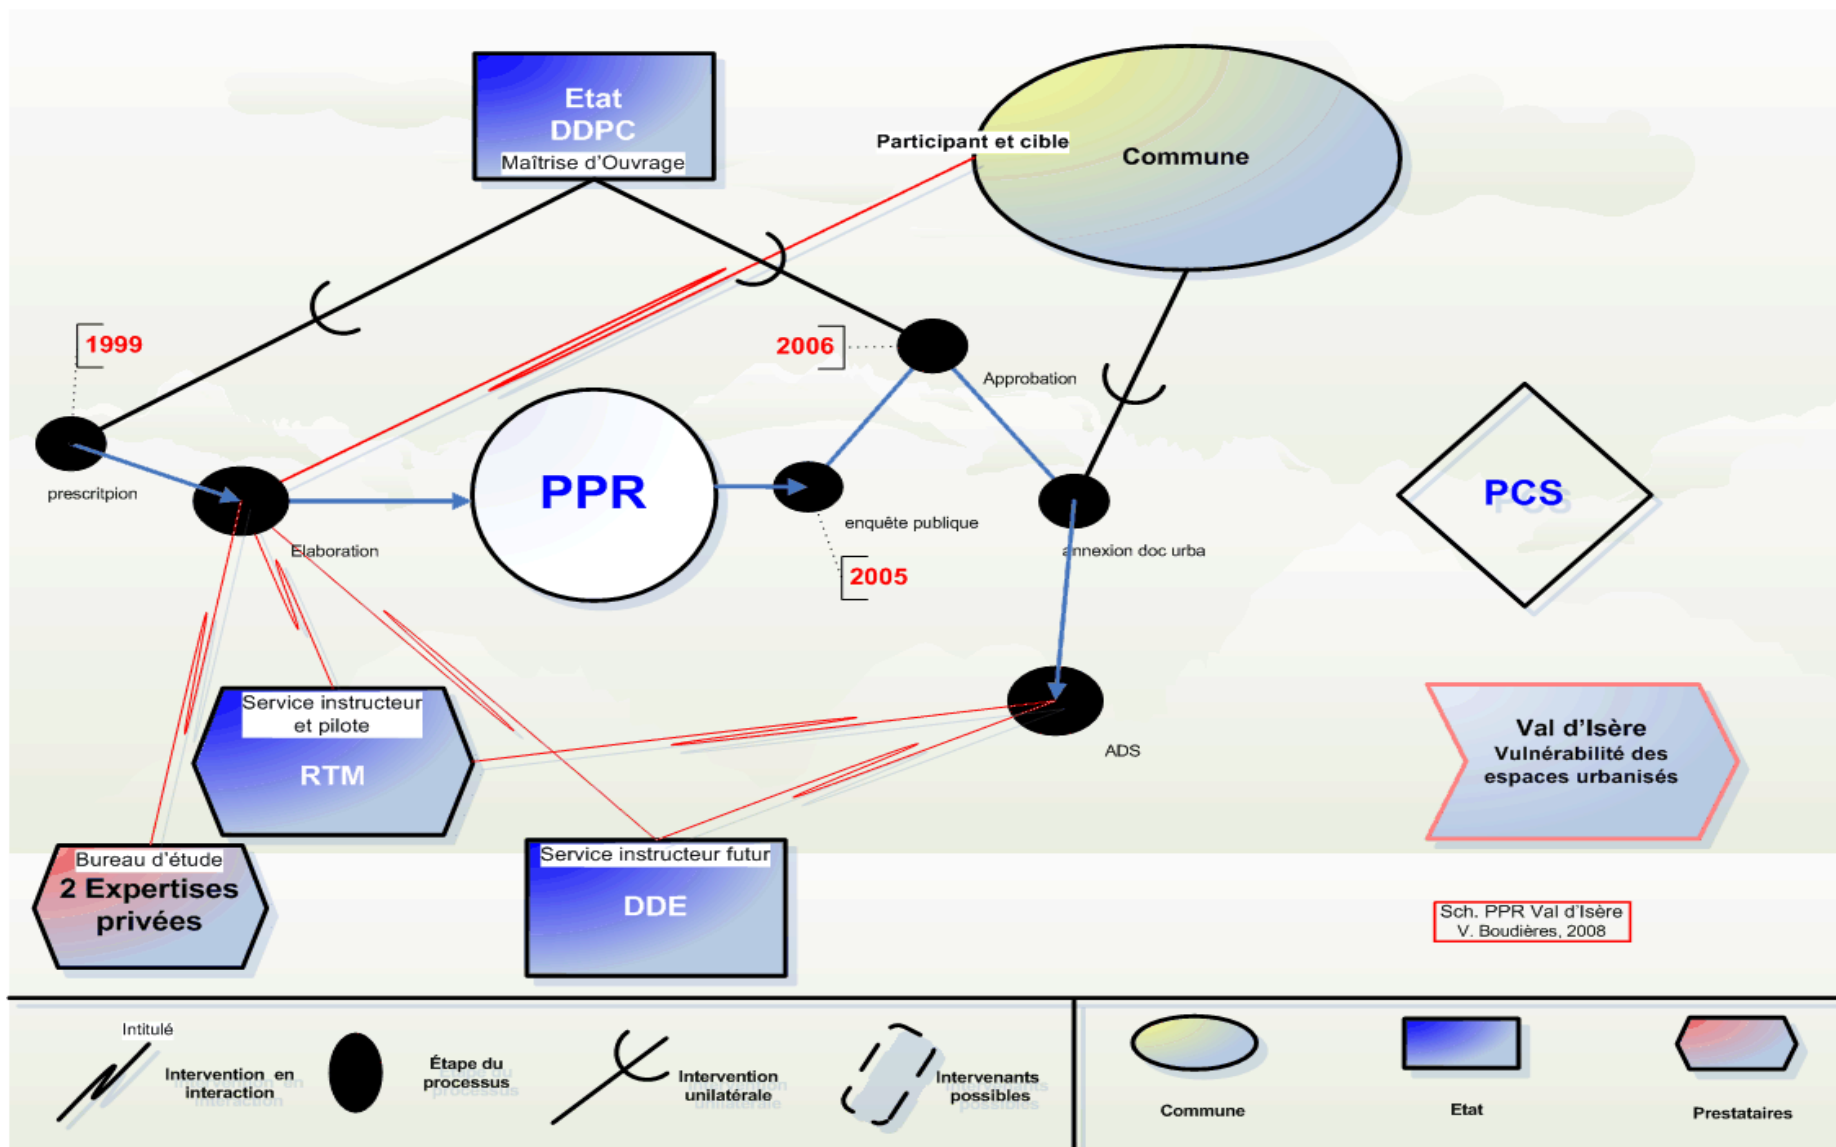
Etat
DDPC
Maîtrise d'Ouvrage

Participant et cible

Commune

1999

2006

Approbation

prescritpion

PPR

Elaboration

enquête publique

annexion doc urba

PCS

2005

Service instructeur et pilote
RTM

ADS

Val d'Isère
Vulnérabilité des espaces urbanisés

Bureau d'étude
2 Expertises privées

Service instructeur futur
DDE

Sch. PPR Val d'Isère
V. Boudières, 2008

Intitulé
Intervention en interaction

Étape du processus

Intervention unilatérale

Intervenants possibles

Commune

Etat

Prestataires